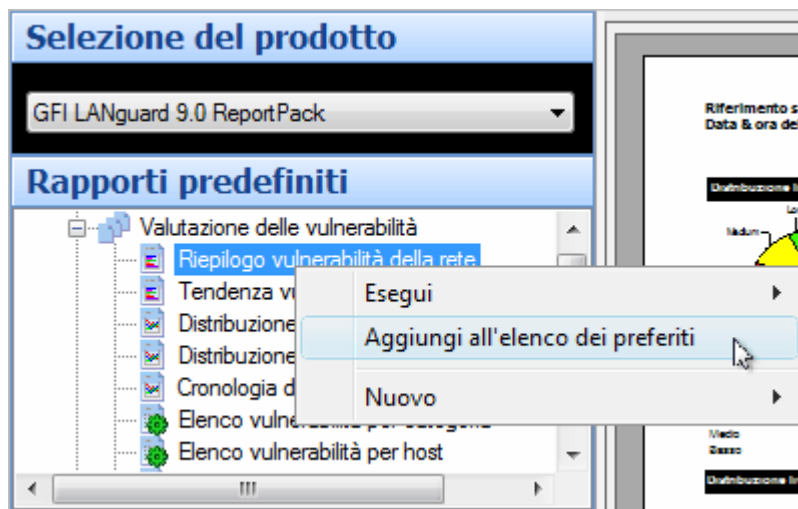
Selezione del prodotto

GFI LANguard 9.0 ReportPack

Rapporti predefiniti

Valutazione delle vulnerabilità
Riepilogo vulnerabilità della rete
Tendenza vu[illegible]
Distribuzione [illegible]
Distribuzione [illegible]
Cronologia d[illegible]
Elenco vulnerabilità per categoria
Elenco vulnerabilità per host

Esegui
Aggiungi all'elenco dei preferiti
Nuovo

Riferimento s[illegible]
Data & ora de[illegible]
Distribuzione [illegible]
Nessuno
Lo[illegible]
Medio
Basso
Distribuzione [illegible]